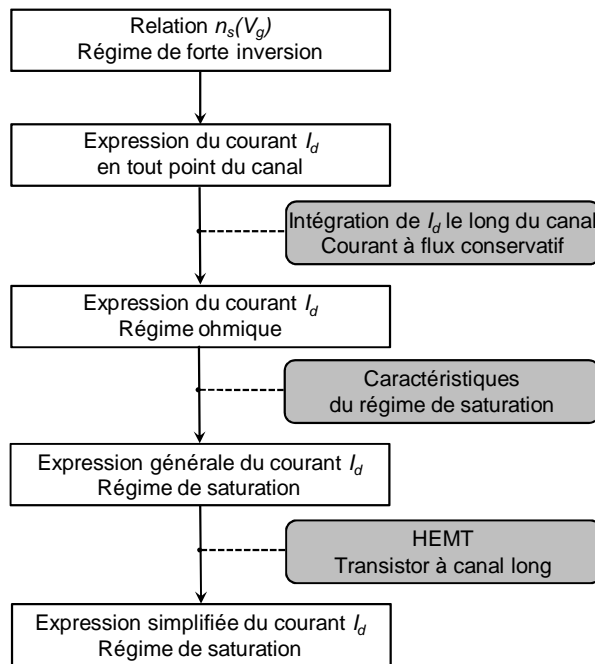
Relation $n_s(V_g)$
Régime de forte inversion

Expression du courant $I_d$
en tout point du canal

Intégration de $I_d$ le long du canal
Courant à flux conservatif

Expression du courant $I_d$
Régime ohmique

Caractéristiques
du régime de saturation

Expression générale du courant $I_d$
Régime de saturation

HEMT
Transistor à canal long

Expression simplifiée du courant $I_d$
Régime de saturation